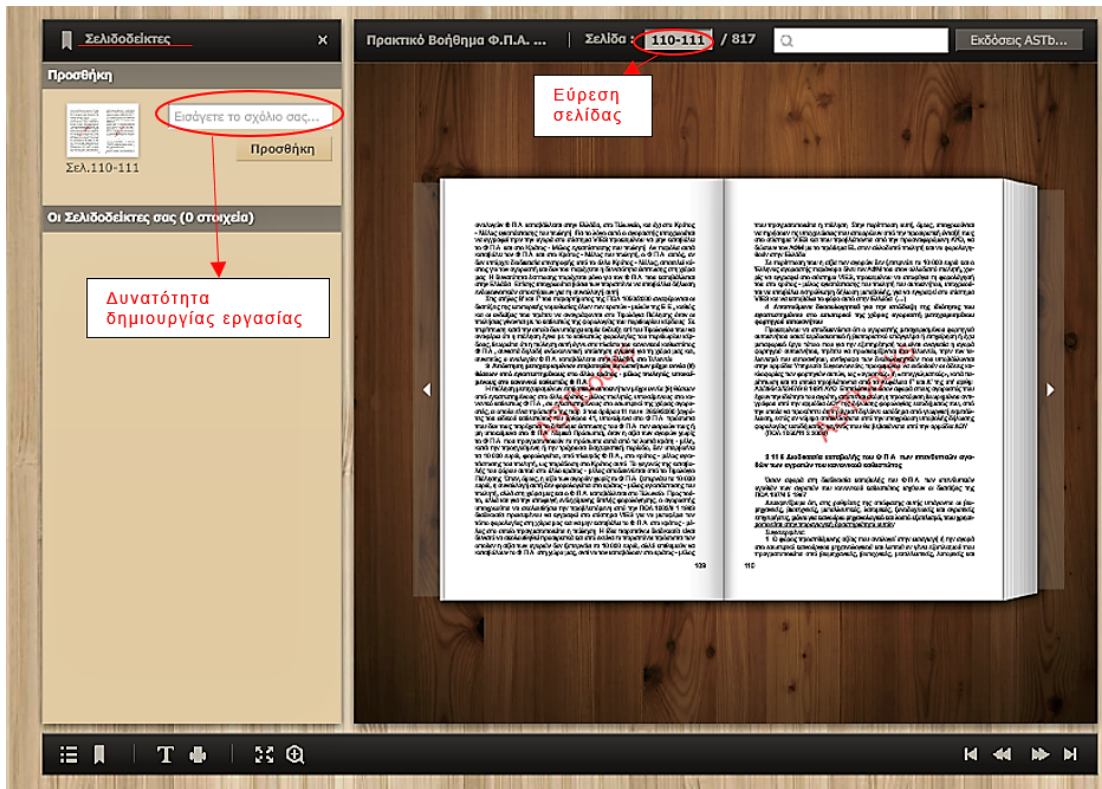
Σελιδοδείκτες ×

Προσθήκη

Εισάγετε το σχόλιο σας...

Προσθήκη

Σελ.110-111

Οι Σελιδοδείκτες σας (0 στοιχεία)

Δυνατότητα δημιουργίας εργασίας

Πρακτικό Βοήθημα Φ.Π.Α. ... Σελίδα : 110-111 / 817

Εκδόσεις ASTb...

Εύρεση σελίδας

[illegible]

109

110

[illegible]